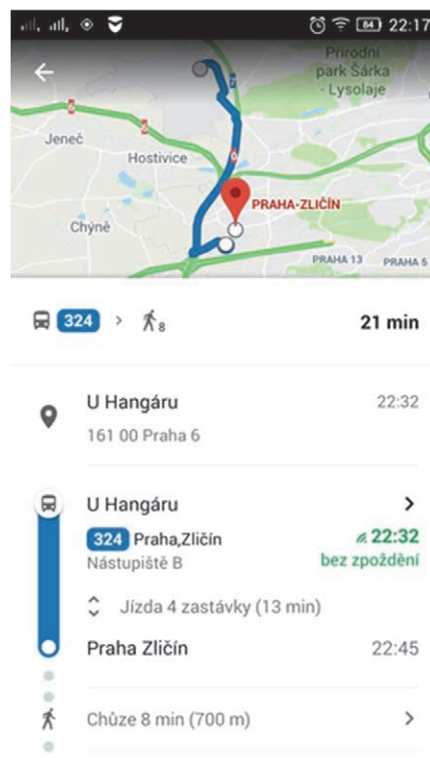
84 22:17

Přírodní park Šárka - Lysolaje

Jeneč

Hostivice

Chýně

PRAHA-ZLIČÍN

PRAHA 13

PRAHA 5

324 > 8

21 min

U Hangáru

22:32

161 00 Praha 6

U Hangáru

>

324 Praha,Zličín

22:32

Nástupiště B

bez zpoždění

Jízda 4 zastávky (13 min)

Praha Zličín

22:45

Chůze 8 min (700 m)

>